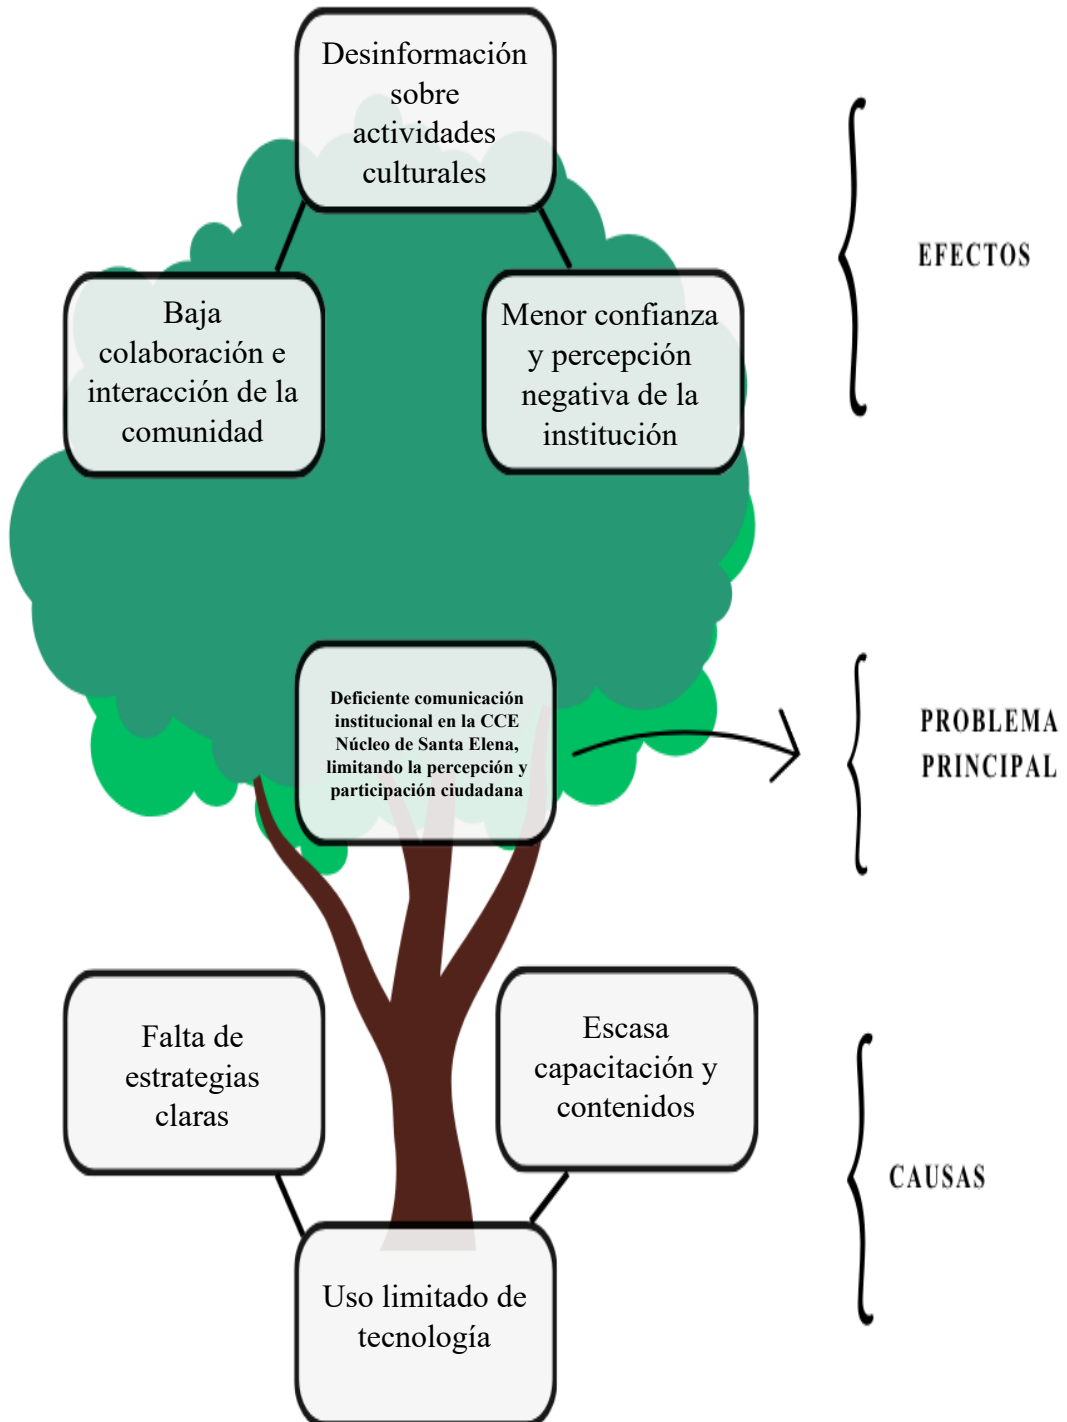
Desinformación sobre actividades culturales

EFECTOS

Baja colaboración e interacción de la comunidad

Menor confianza y percepción negativa de la institución

Deficiente comunicación institucional en la CCE Núcleo de Santa Elena, limitando la percepción y participación ciudadana

PROBLEMA PRINCIPAL

Falta de estrategias claras

Escasa capacitación y contenidos

CAUSAS

Uso limitado de tecnología